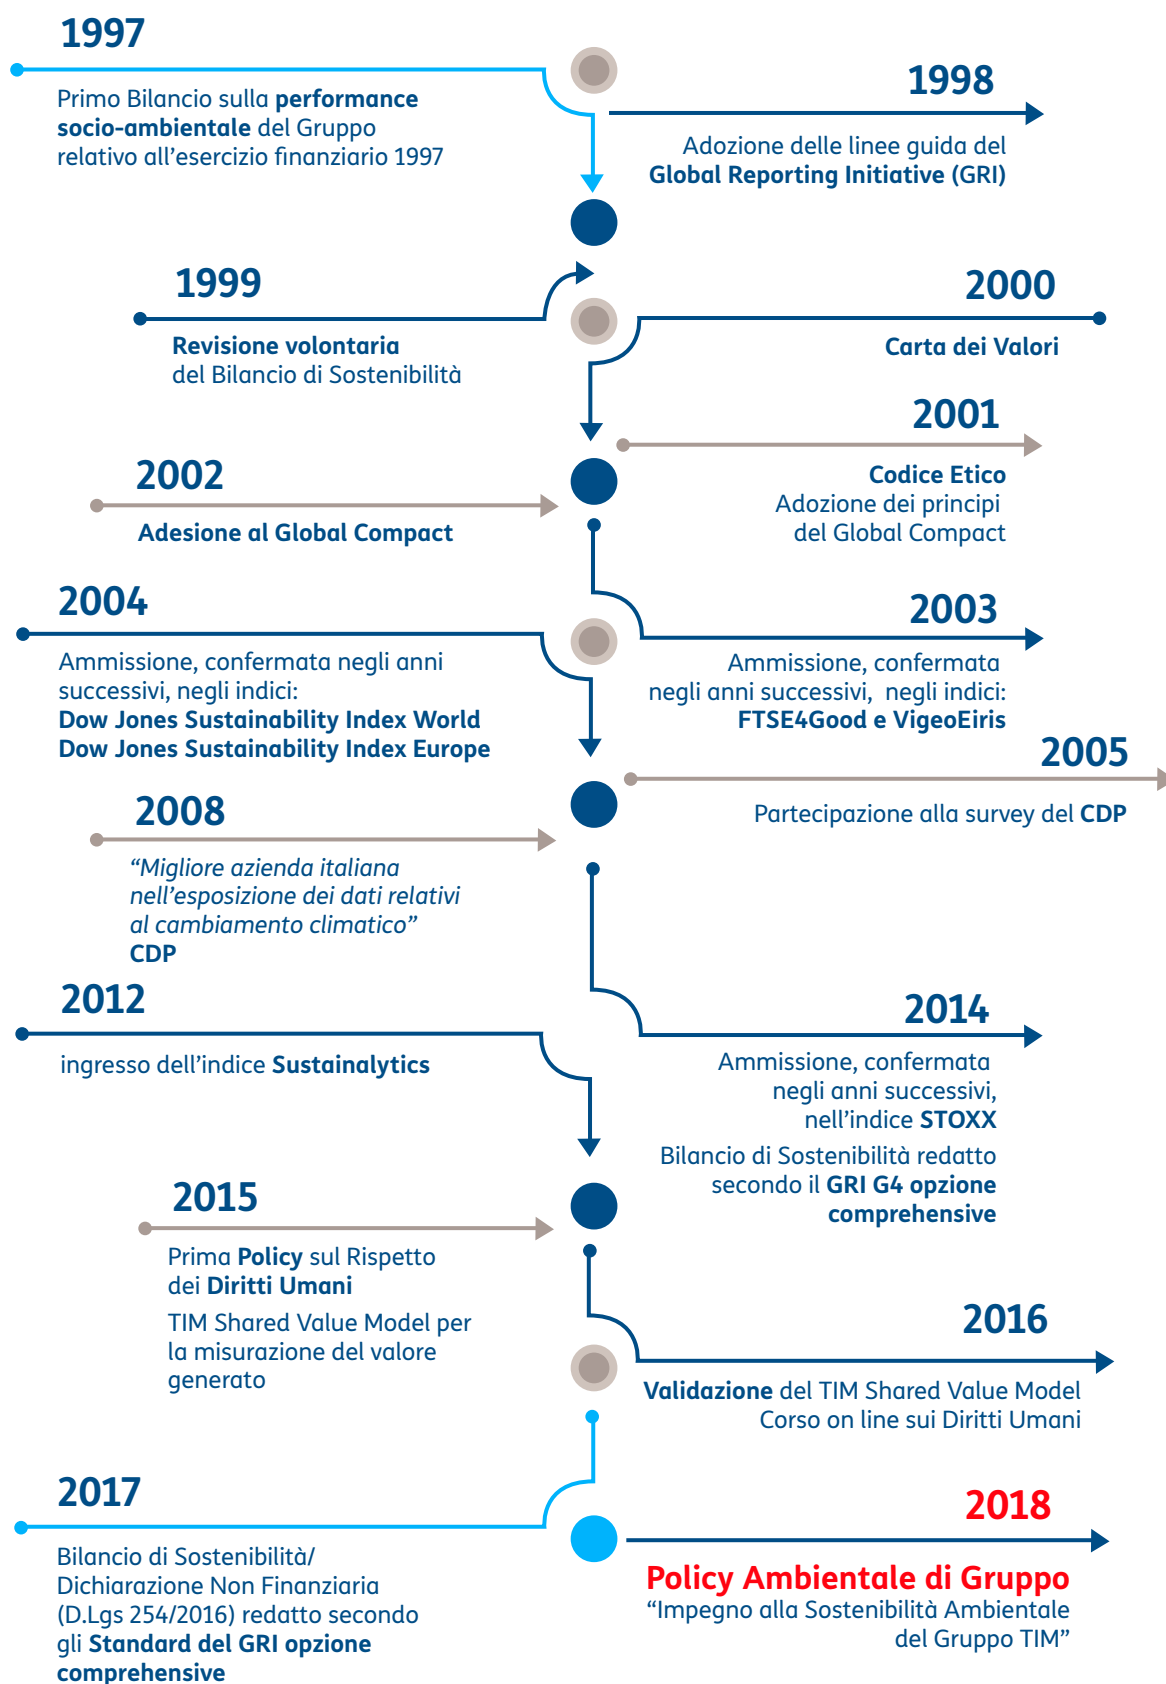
1997

Primo Bilancio sulla performance socio-ambientale del Gruppo relativo all'esercizio finanziario 1997

1998

Adozione delle linee guida del Global Reporting Initiative (GRI)

1999

Revisione volontaria del Bilancio di Sostenibilità

2000

Carta dei Valori

2001

Codice Etico
Adozione dei principi del Global Compact

2002

Adesione al Global Compact

2004

Ammissione, confermata negli anni successivi, negli indici:
Dow Jones Sustainability Index World
Dow Jones Sustainability Index Europe

2003

Ammissione, confermata negli anni successivi, negli indici:
FTSE4Good e VigeoEiris

2005

Partecipazione alla survey del CDP

2008

"Migliore azienda italiana nell'esposizione dei dati relativi al cambiamento climatico"
CDP

2012

ingresso dell'indice Sustainalytics

2014

Ammissione, confermata negli anni successivi, nell'indice STOXX

Bilancio di Sostenibilità redatto secondo il GRI G4 opzione comprehensive

2015

Prima Policy sul Rispetto dei Diritti Umani

TIM Shared Value Model per la misurazione del valore generato

2016

Validazione del TIM Shared Value Model
Corso on line sui Diritti Umani

2017

Bilancio di Sostenibilità/ Dichiarazione Non Finanziaria (D.Lgs 254/2016) redatto secondo gli Standard del GRI opzione comprehensive

2018

Policy Ambientale di Gruppo
"Impegno alla Sostenibilità Ambientale del Gruppo TIM"